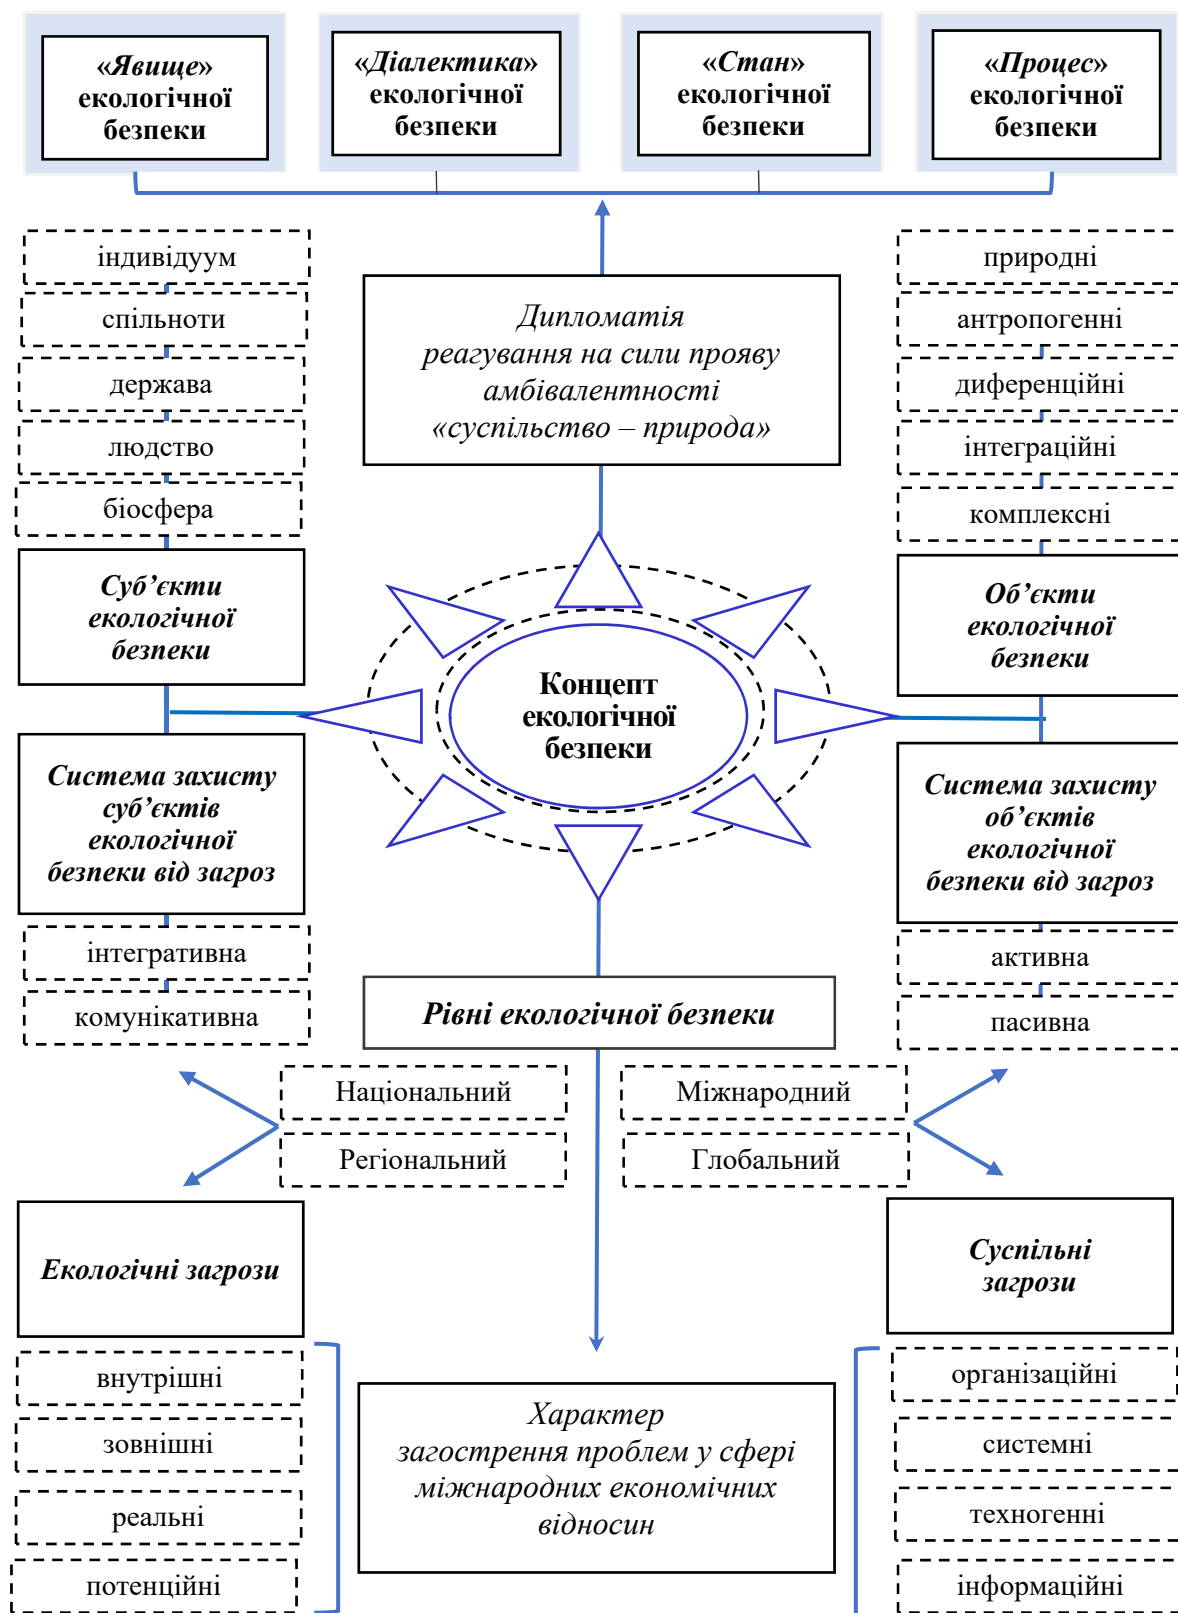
«Явище» екологічної безпеки

«Діалектика» екологічної безпеки

«Стан» екологічної безпеки

«Процес» екологічної безпеки

індивідуум

спільноти

держава

людство

біосфера

Суб'єкти екологічної безпеки

Дипломатія реагування на сили прояву амбівалентності «суспільство – природа»

природні

антропогенні

диференційні

інтеграційні

комплексні

Об'єкти екологічної безпеки

Концепт екологічної безпеки

Система захисту суб'єктів екологічної безпеки від загроз

інтегративна

комунікативна

Система захисту об'єктів екологічної безпеки від загроз

активна

пасивна

Рівні екологічної безпеки

Національний

Регіональний

Міжнародний

Глобальний

Екологічні загрози

внутрішні

зовнішні

реальні

потенційні

Характер загострення проблем у сфері міжнародних економічних відносин

Суспільні загрози

організаційні

системні

техногенні

інформаційні